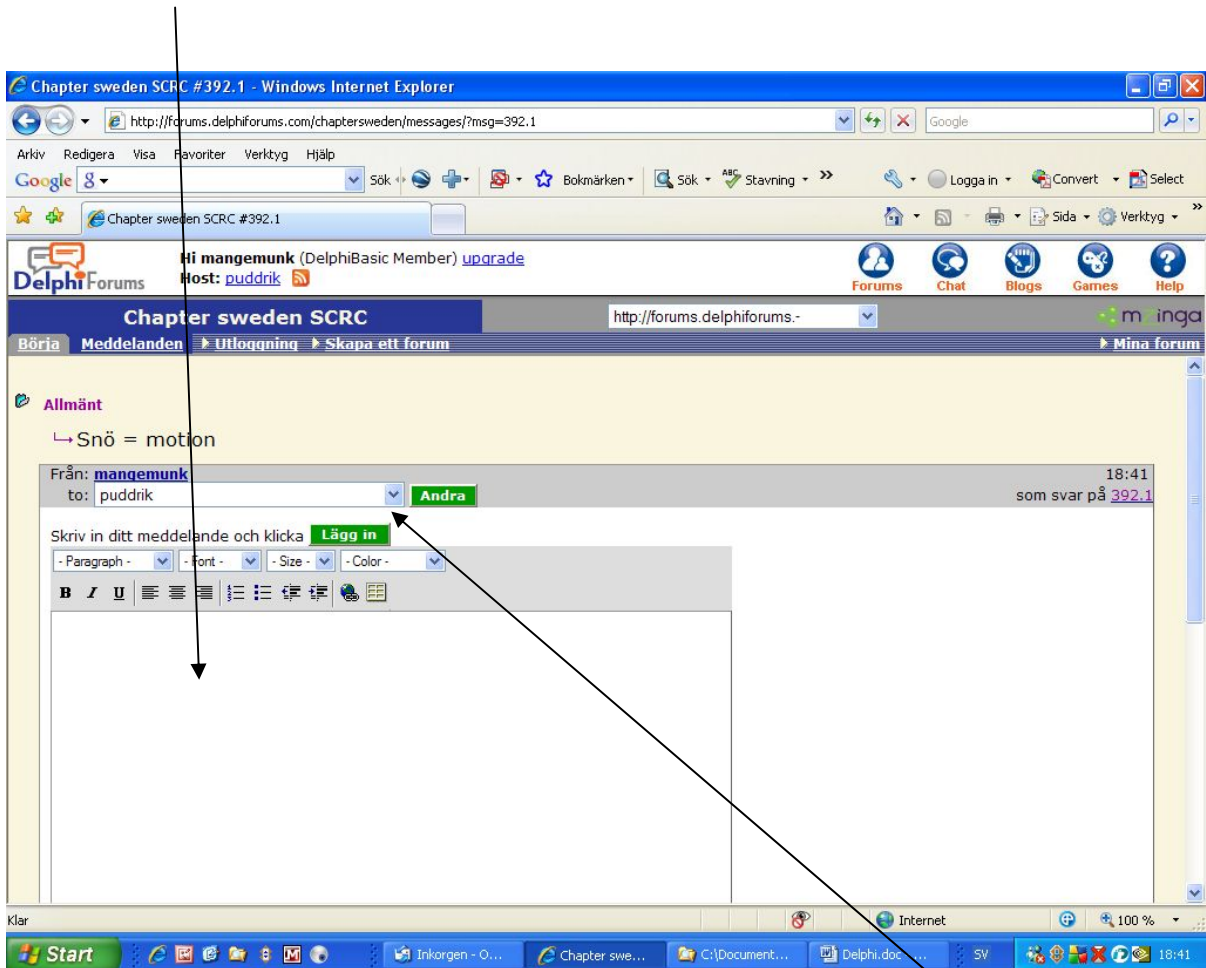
Chapter sweden SCRC #392.1 - Windows Internet Explorer

http://forums.delphiforums.com/chaptersweden/messages/?msg=392.1

Google

Arkiv Redigera Visa Favoriter Verktyg Hjälp

Google 8 Sök Bokmärken Sök Stavning » Logga in Convert Select

Chapter sweden SCRC #392.1

Sida Verktyg

Delphi Forums

Hi mangemunk (DelphiBasic Member) upgrade
Host: puddrik

Forums Chat Blogs Games Help

Chapter sweden SCRC

http://forums.delphiforums.-

mzinga

Börja Meddelanden Utloggning Skapa ett forum

Mina forum

Allmänt

Snö = motion

Från: mangemunk
to: puddrik Andra

18:41
som svar på 392.1

Skriv in ditt meddelande och klicka Lägg in

- Paragraph - - Font - - Size - - Color -

B I U

Klar

Internet

100 %

Start Inkorgen - O... Chapter swe... C:\Document... Delphi.doc ... SV 18:41